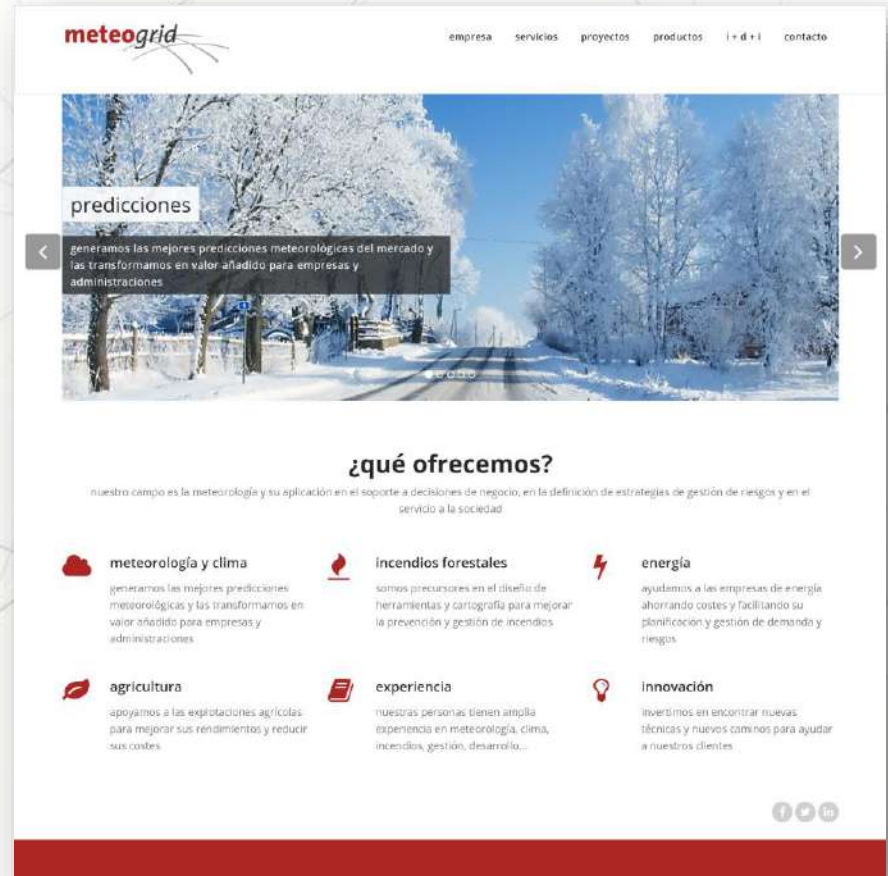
meteogrid

empresa servicios proyectos productos i + d + i contacto

predicciones

generamos las mejores predicciones meteorológicas del mercado y las transformamos en valor añadido para empresas y administraciones

¿qué ofrecemos?

nuestro campo es la meteorología y su aplicación en el soporte a decisiones de negocio, en la definición de estrategias de gestión de riesgos y en el servicio a la sociedad

meteorología y clima

generamos las mejores predicciones meteorológicas y las transformamos en valor añadido para empresas y administraciones

incendios forestales

somos precursores en el diseño de herramientas y cartografía para mejorar la prevención y gestión de incendios

energía

ayudamos a las empresas de energía ahorrando costes y facilitando su planificación y gestión de demanda y riesgos

agricultura

apoyamos a las explotaciones agrícolas para mejorar sus rendimientos y reducir sus costes

experiencia

nuestras personas tienen amplia experiencia en meteorología, clima, incendios, gestión, desarrollo...

innovación

invertimos en encontrar nuevas técnicas y nuevos caminos para ayudar a nuestros clientes